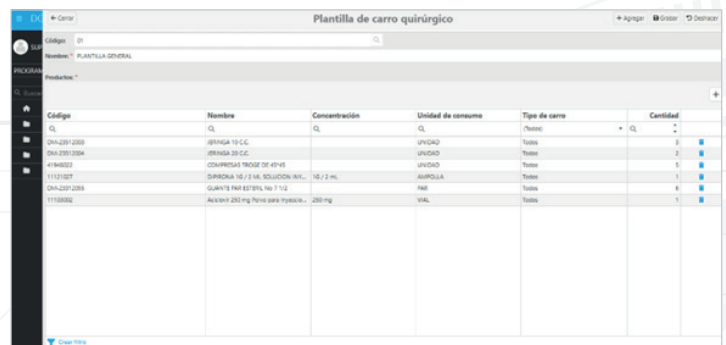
≡ DO ← Cerrar

Plantilla de carro quirúrgico

+ Agregar Grabar Deshacer

SUP

PROGRAM

Buscar

Código: 01

Nombre: * PLANTILLA GENERAL

Productos: *

| Código | Nombre | Concentración | Unidad de consumo | Tipo de carro | Cantidad | |
|---|---|---|---|---|---|---|
| | | | | (Todos) | | |
| OM-23512003 | JERINGA 10 C.C. | | UNIDAD | Todos | 3 | |
| OM-23512004 | JERINGA 20 C.C. | | UNIDAD | Todos | 3 | |
| 41848033 | COMPRESAS TROSE DE 45*45 | | UNIDAD | Todos | 5 | |
| 11121027 | DIPIRONA 1G / 2 ML SOLUCION INY... | 1G / 2 mL | AMPOLLA | Todos | 1 | |
| OM-23512056 | GUANTE PAR ESTERIL No 7 1/2 | | PAR | Todos | 6 | |
| 11103002 | Aciclovir 250 mg Polvo para inyecció... | 250 mg | VIAL | Todos | 1 | |

Clear Filtro